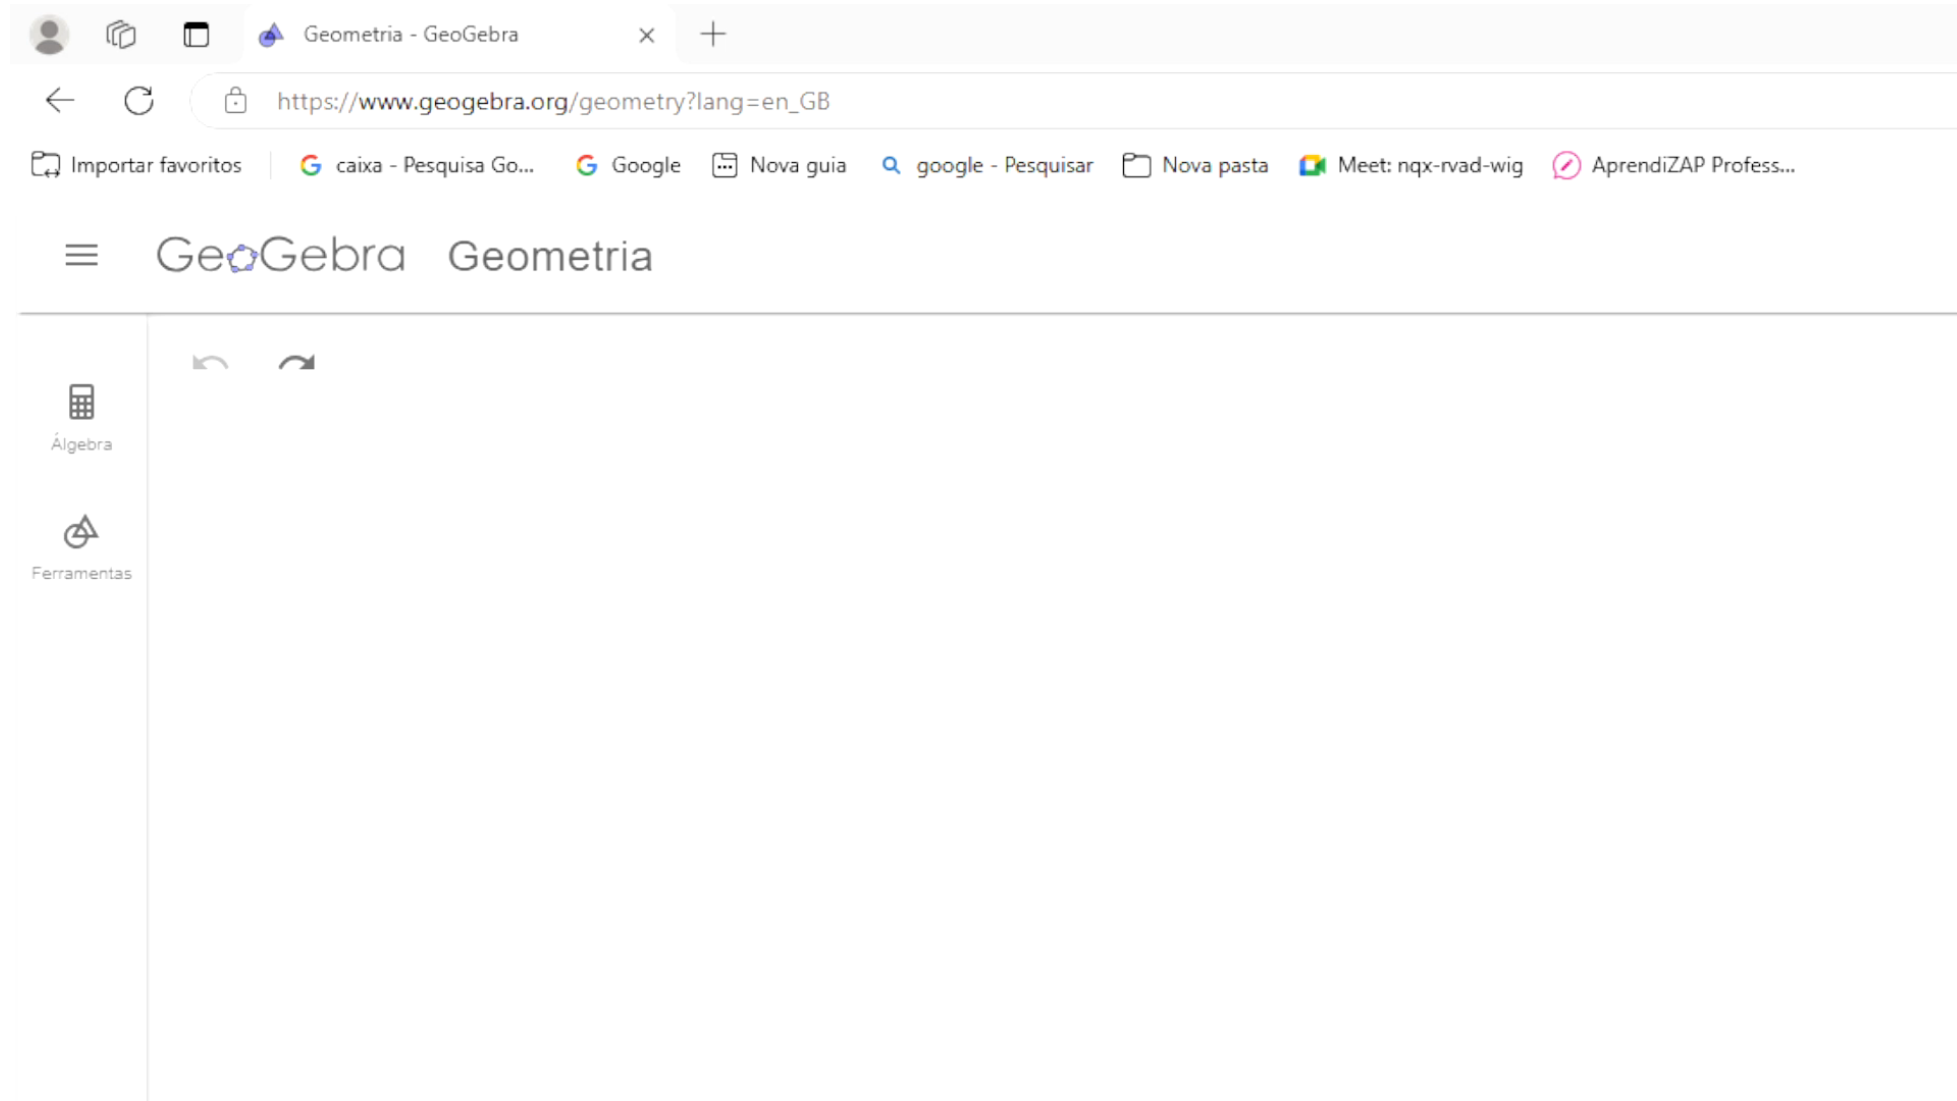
Geometria - GeoGebra

https://www.geogebra.org/geometry?lang=en_GB

Importar favoritos | caixa - Pesquisa Go... | Google | Nova guia | google - Pesquisar | Nova pasta | Meet: nqx-rvad-wig | AprendiZAP Profess...

GeoGebra Geometria

Álgebra

Ferramentas